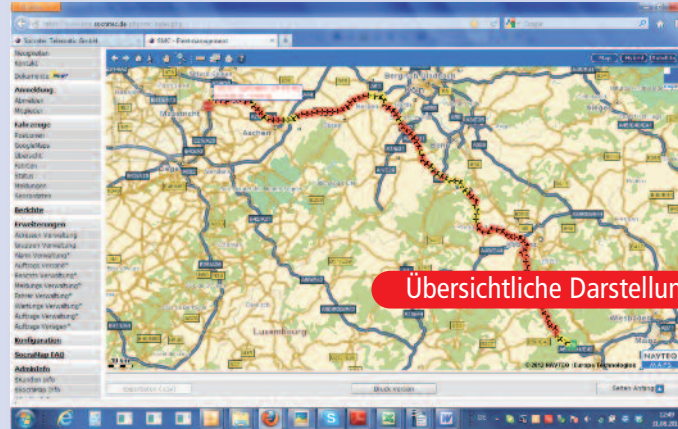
Socratec Telematic GmbH
SMC - Flottenmanagement
Google
Navigation
Kontakt
Dokumente
Anmeldung
Abmelden
Mitglieder
Kartenanzeige
Positionen
GoogleMaps
Übersicht
Routen
Status
Meldungen
Fahrtenbuch
Berichte
Erweiterungen
Aachen
Maastricht
Luxembourg
Wiesbaden
Übersichtliche Darstellun
© 2012 NAVTEQ | Europa Technologies
NAVTEQ
Konfiguration
Admininfo
Druck-Version
Seiten Anfang